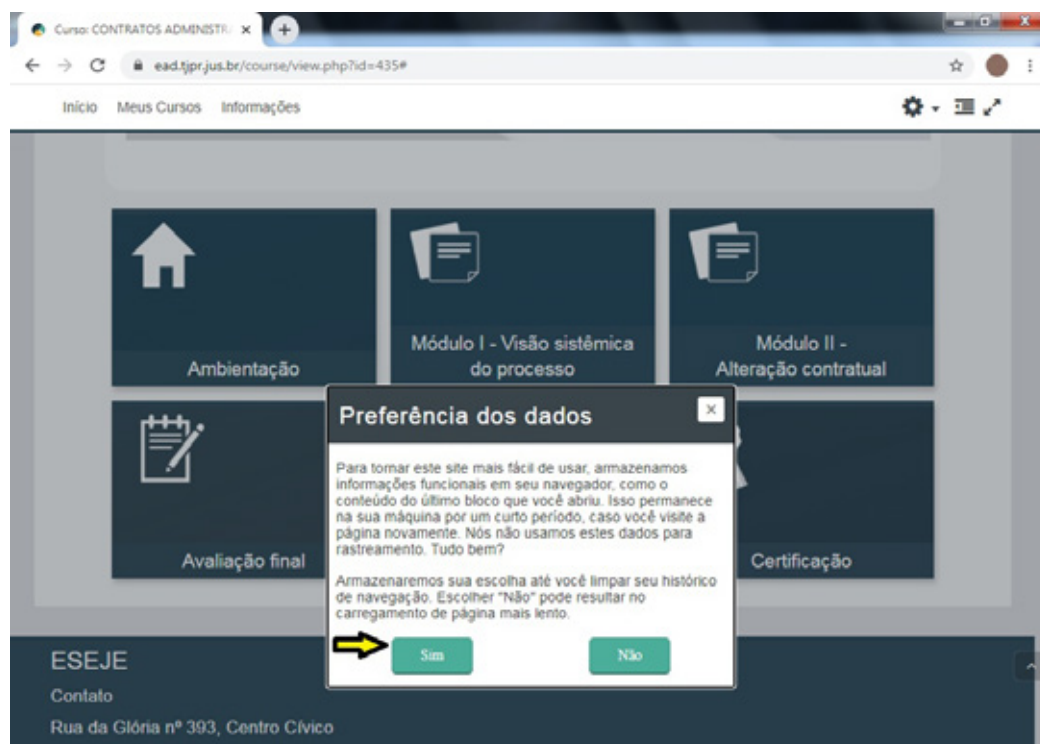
Curso: CONTRATOS ADMINISTR ×

ead.tjpr.jus.br/course/view.php?id=435#

Início Meus Cursos Informações

Ambientação

Módulo I - Visão sistêmica do processo

Módulo II - Alteração contratual

Avaliação final

Certificação

Preferência dos dados

Para tornar este site mais fácil de usar, armazenamos informações funcionais em seu navegador, como o conteúdo do último bloco que você abriu. Isso permanece na sua máquina por um curto período, caso você visite a página novamente. Nós não usamos estes dados para rastreamento. Tudo bem?

Armazenaremos sua escolha até você limpar seu histórico de navegação. Escolher "Não" pode resultar no carregamento de página mais lento.

Sim

Não

ESEJE

Contato

Rua da Glória nº 393, Centro Cívico